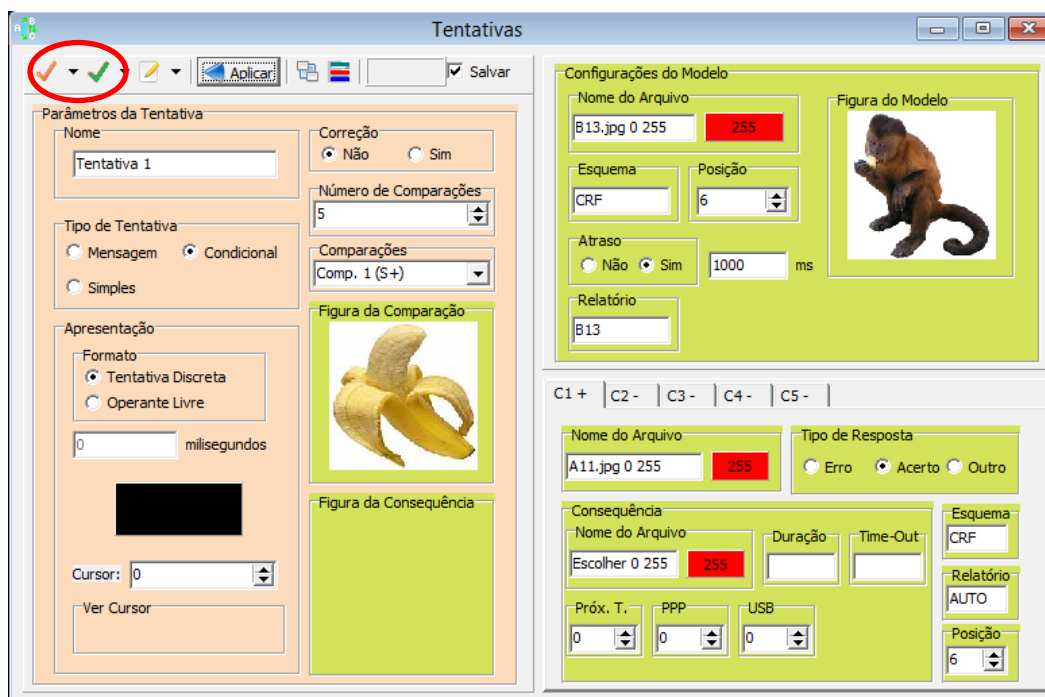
Tentativas

Aplicar
Salvar

Parâmetros da Tentativa
Nome
Tentativa 1
Correção
Não
Sim
Número de Comparações
5
Tipo de Tentativa
Mensagem
Condicional
Simples
Comparações
Comp. 1 (S+)
Apresentação
Figura da Comparação
Formato
Tentativa Discreta
Operante Livre
0
milisegundos
Figura da Consequência
Cursor: 0
Ver Cursor

Configurações do Modelo
Nome do Arquivo
B13.jpg 0 255
255
Figura do Modelo
Esquema
CRF
Posição
6
Atraso
Não
Sim
1000
ms
Relatório
B13

C1 +
C2 -
C3 -
C4 -
C5 -
Nome do Arquivo
A11.jpg 0 255
255
Tipo de Resposta
Erro
Acerto
Outro
Consequência
Nome do Arquivo
Escolher 0 255
255
Duração
Time-Out
Esquema
CRF
Relatório
AUTO
Próx. T.
0
PPP
0
USB
0
Posição
6